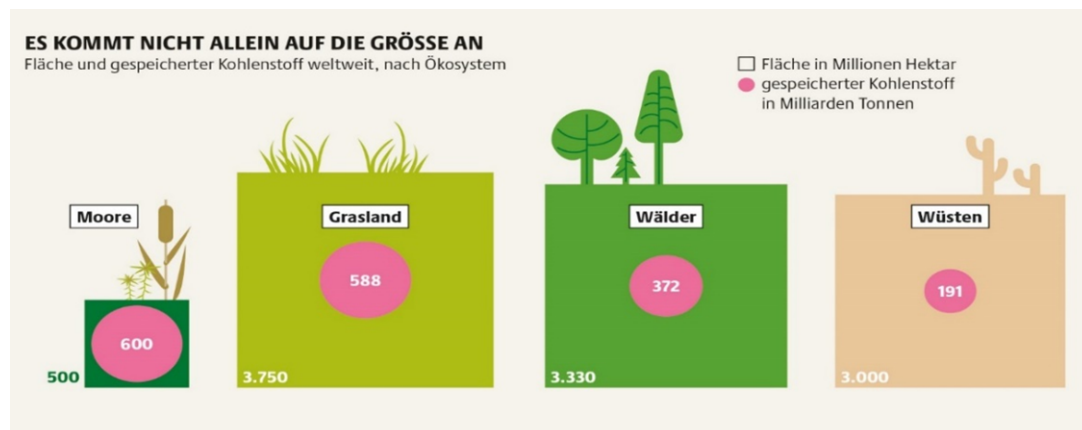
ES KOMMT NICHT ALLEIN AUF DIE GRÖSSE AN
Fläche und gespeicherter Kohlenstoff weltweit, nach Ökosystem

Fläche in Millionen Hektar
gespeicherter Kohlenstoff in Milliarden Tonnen

Moore
600
500

Grasland
588
3.750

Wälder
372
3.330

Wüsten
191
3.000